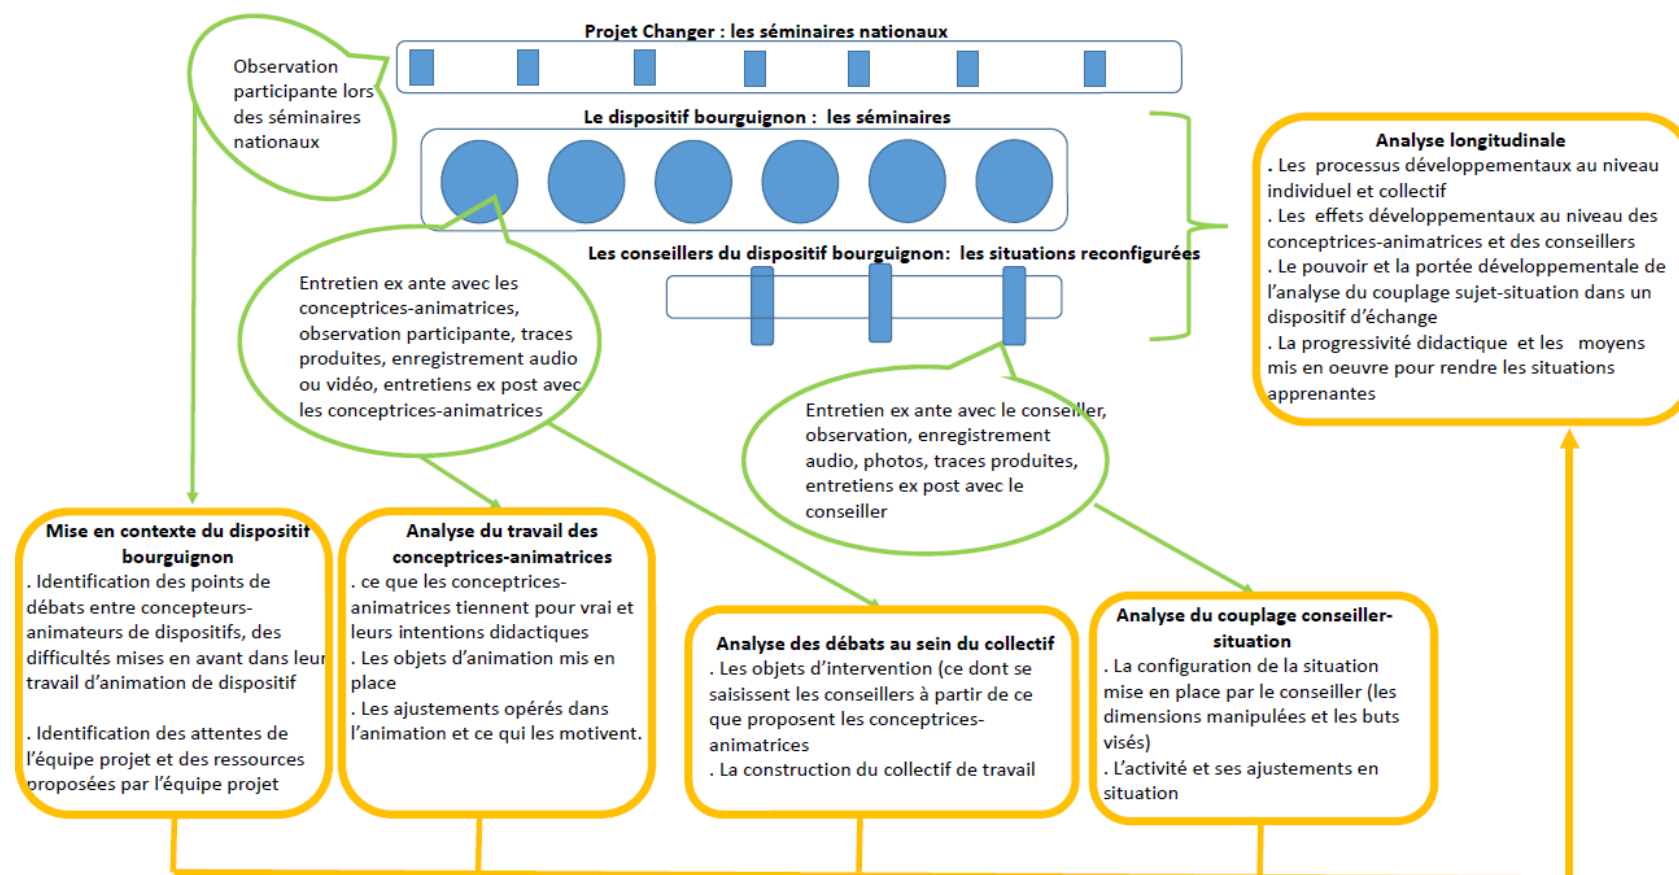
Projet Changer : les séminaires nationaux

Observation participante lors des séminaires nationaux

Le dispositif bourguignon : les séminaires

Les conseillers du dispositif bourguignon: les situations reconfigurées

Analyse longitudinale
. Les processus développementaux au niveau individuel et collectif
. Les effets développementaux au niveau des conceptrices-animatrices et des conseillers
. Le pouvoir et la portée développementale de l'analyse du couplage sujet-situation dans un dispositif d'échange
. La progressivité didactique et les moyens mis en oeuvre pour rendre les situations apprenantes

Entretien ex ante avec les conceptrices-animatrices, observation participante, traces produites, enregistrement audio ou vidéo, entretiens ex post avec les conceptrices-animatrices

Entretien ex ante avec le conseiller, observation, enregistrement audio, photos, traces produites, entretiens ex post avec le conseiller

Mise en contexte du dispositif bourguignon
. Identification des points de débats entre concepteurs-animateurs de dispositifs, des difficultés mises en avant dans leur travail d'animation de dispositif

. Identification des attentes de l'équipe projet et des ressources proposées par l'équipe projet

Analyse du travail des conceptrices-animatrices
. ce que les conceptrices-animatrices tiennent pour vrai et leurs intentions didactiques
. Les objets d'animation mis en place
. Les ajustements opérés dans l'animation et ce qui les motivent.

Analyse des débats au sein du collectif
. Les objets d'intervention (ce dont se saisissent les conseillers à partir de ce que proposent les conceptrices-animatrices
. La construction du collectif de travail

Analyse du couplage conseiller-situation
. La configuration de la situation mise en place par le conseiller (les dimensions manipulées et les buts visés)
. L'activité et ses ajustements en situation